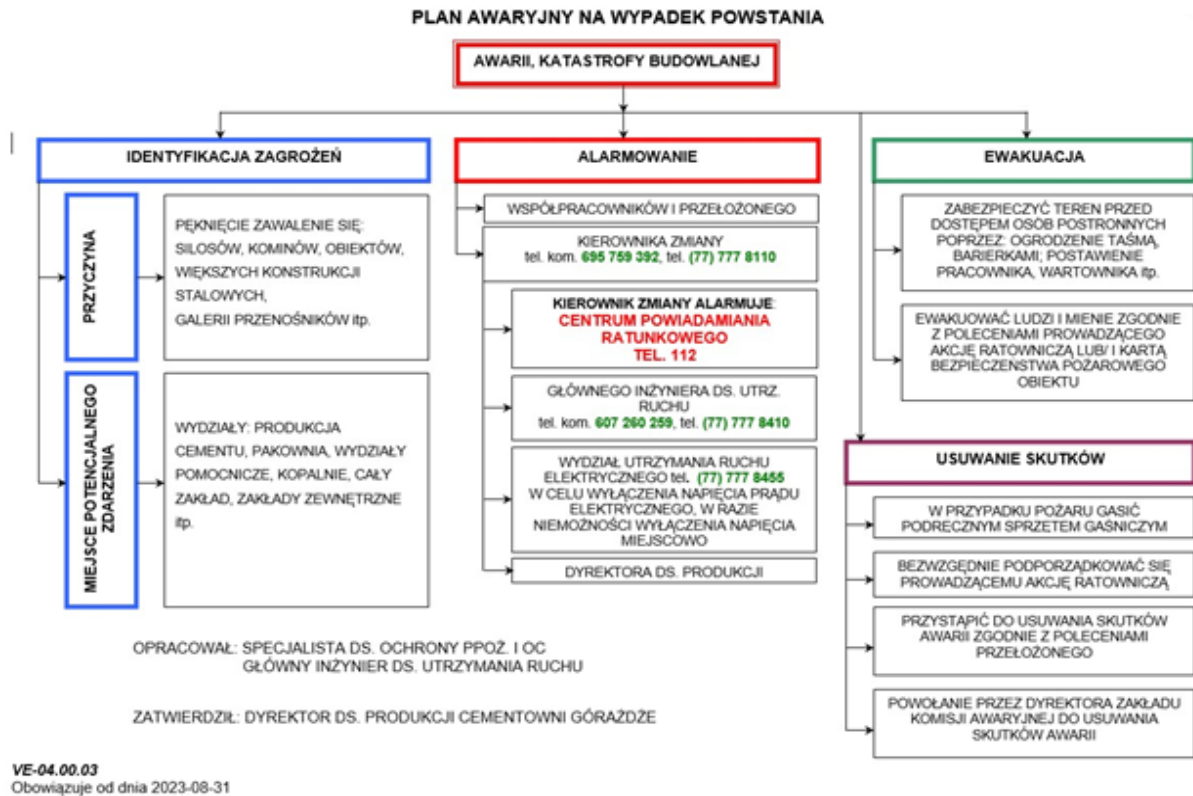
PLAN AWARYJNY NA WYPADEK POWSTANIA

AWARII, KATASTROFY BUDOWLANEJ

IDENTYFIKACJA ZAGROŻEŃ

PRZYCZYNA

PĘKNIĘCIE ZAWALENIE SIĘ: SILOSÓW, KOMINÓW, OBIEKTÓW, WIĘKSZYCH KONSTRUKCJI STALOWYCH, GALERII PRZENOŚNIKÓW itp.

MIEJSCE POTENCJALNEGO ZDARZENIA

WYDZIAŁY: PRODUKCJA CEMENTU, PAKOWNIA, WYDZIAŁY POMOCNICZE, KOPALNIE, CAŁY ZAKŁAD, ZAKŁADY ZEWNĘTRZNE itp.

ALARMOWANIE

WSPÓŁPRACOWNIKÓW I PRZEŁOŻONEGO

KIEROWNIKA ZMIANY
tel. kom. 695 759 392, tel. (77) 777 8110

KIEROWNIK ZMIANY ALARMUJE:
CENTRUM POWIADAMIANIA RATUNKOWEGO
TEL. 112

GŁÓWNEGO INŻYNIERA DS. UTRZ. RUCHU
tel. kom. 607 260 259, tel. (77) 777 8410

WYDZIAŁ UTRZYMANIA RUCHU ELEKTRYCZNEGO tel. (77) 777 8455
W CELU WYŁĄCZENIA NAPIĘCIA PRĄDU ELEKTRYCZNEGO, W RAZIE NIEMOŻNOŚCI WYŁĄCZENIA NAPIĘCIA MIEJSCOWO

DYREKTORA DS. PRODUKCJI

EWAKUACJA

ZABEZPIECZYĆ TEREN PRZED DOSTĘPEM OSÓB POSTRONNYCH POPRZEZ: OGRODZENIE TAŚMĄ, BARIERKAMI; POSTAWIENIE PRACOWNIKA, WARTOWNIKA itp.

EWAKUOWAĆ LUDZI I MIENIE ZGODNIE Z POLECENIAMI PROWADZĄCEGO AKCJĘ RATOWNICZĄ LUB/ I KARTĄ BEZPIECZEŃSTWA POŻAROWEGO OBIEKTU

USUWANIE SKUTKÓW

W PRZYPADKU POŻARU GASIĆ PODRĘCZNYM SPRZĘTEM GAŚNICZYM

BEZWZGLĘDNIE PODPORZĄDKOWAĆ SIĘ PROWADZĄCEMU AKCJĘ RATOWNICZĄ

PRZYSTĄPIĆ DO USUWANIA SKUTKÓW AWARII ZGODNIE Z POLECENIAMI PRZEŁOŻONEGO

POWOŁANIE PRZEZ DYREKTORA ZAKŁADU KOMISJI AWARYJNEJ DO USUWANIA SKUTKÓW AWARII

OPRACOWAŁ: SPECJALISTA DS. OCHRONY PPOŻ. I OC
GŁÓWNY INŻYNIER DS. UTRZYMANIA RUCHU

ZATWIERDZIŁ: DYREKTOR DS. PRODUKCJI CEMENTOWNI GÓRAŻDŻE

VE-04.00.03
Obowiązuje od dnia 2023-08-31